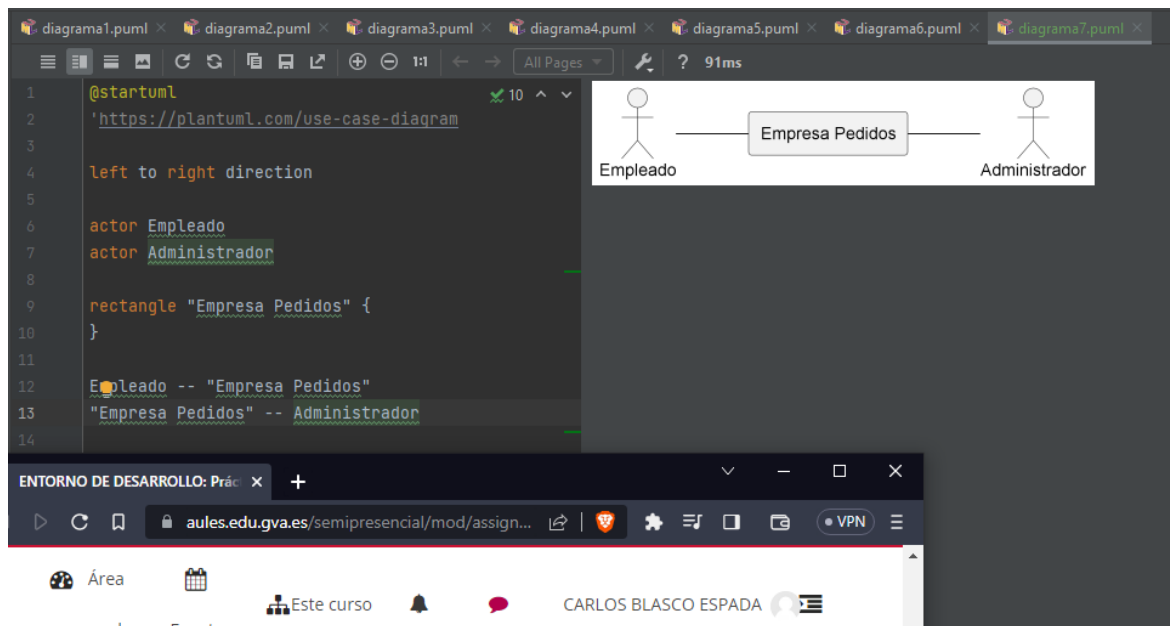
diagrama1.puml × diagrama2.puml × diagrama3.puml × diagrama4.puml × diagrama5.puml × diagrama6.puml × diagrama7.puml ×

1:1 All Pages ? 91ms

1 @startuml
2 'https://plantuml.com/use-case-diagram
3
4 left to right direction
5
6 actor Empleado
7 actor Administrador
8
9 rectangle "Empresa Pedidos" {
10 }
11
12 E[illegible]pleado -- "Empresa Pedidos"
13 "Empresa Pedidos" -- Administrador
14

10

Empresa Pedidos
Empleado
Administrador

ENTORNO DE DESARROLLO: Práct ×
+

aules.edu.gva.es/semipresencial/mod/assign...

• VPN

Área

Este curso

CARLOS BLASCO ESPADA